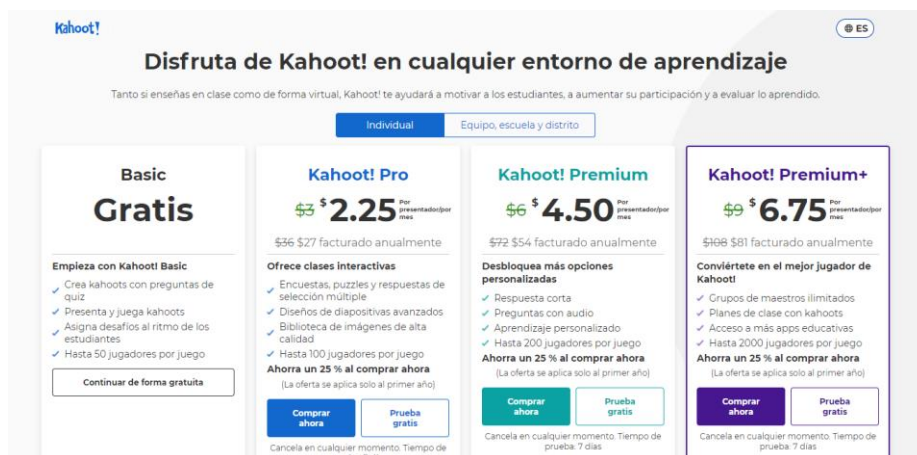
Kahoot!

ES

Disfruta de Kahoot! en cualquier entorno de aprendizaje

Tanto si enseñas en clase como de forma virtual, Kahoot! te ayudará a motivar a los estudiantes, a aumentar su participación y a evaluar lo aprendido.

Individual | Equipo, escuela y distrito

Basic

Gratis

Empieza con Kahoot! Basic
✓ Crea kahoots con preguntas de quiz
✓ Presenta y juega kahoots
✓ Asigna desafíos al ritmo de los estudiantes
✓ Hasta 50 jugadores por juego

Continuar de forma gratuita

Kahoot! Pro

~~\$3~~ \$2.25 Por presentador/por mes

~~\$36~~ \$27 facturado anualmente

Ofrece clases interactivas
✓ Encuestas, puzzles y respuestas de selección múltiple
✓ Diseños de diapositivas avanzados
✓ Biblioteca de imágenes de alta calidad
✓ Hasta 100 jugadores por juego
Ahorra un 25 % al comprar ahora
(La oferta se aplica solo al primer año)

Comprar ahora | Prueba gratis

Cancela en cualquier momento. Tiempo de

Kahoot! Premium

~~\$6~~ \$4.50 Por presentador/por mes

~~\$72~~ \$54 facturado anualmente

Desbloquea más opciones personalizadas
✓ Respuesta corta
✓ Preguntas con audio
✓ Aprendizaje personalizado
✓ Hasta 200 jugadores por juego
Ahorra un 25 % al comprar ahora
(La oferta se aplica solo al primer año)

Comprar ahora | Prueba gratis

Cancela en cualquier momento. Tiempo de prueba: 7 días

Kahoot! Premium+

~~\$9~~ \$6.75 Por presentador/por mes

~~\$108~~ \$81 facturado anualmente

Conviértete en el mejor jugador de Kahoot!
✓ Grupos de maestros ilimitados
✓ Planes de clase con kahoots
✓ Acceso a más apps educativas
✓ Hasta 2000 jugadores por juego
Ahorra un 25 % al comprar ahora
(La oferta se aplica solo al primer año)

Comprar ahora | Prueba gratis

Cancela en cualquier momento. Tiempo de prueba: 7 días